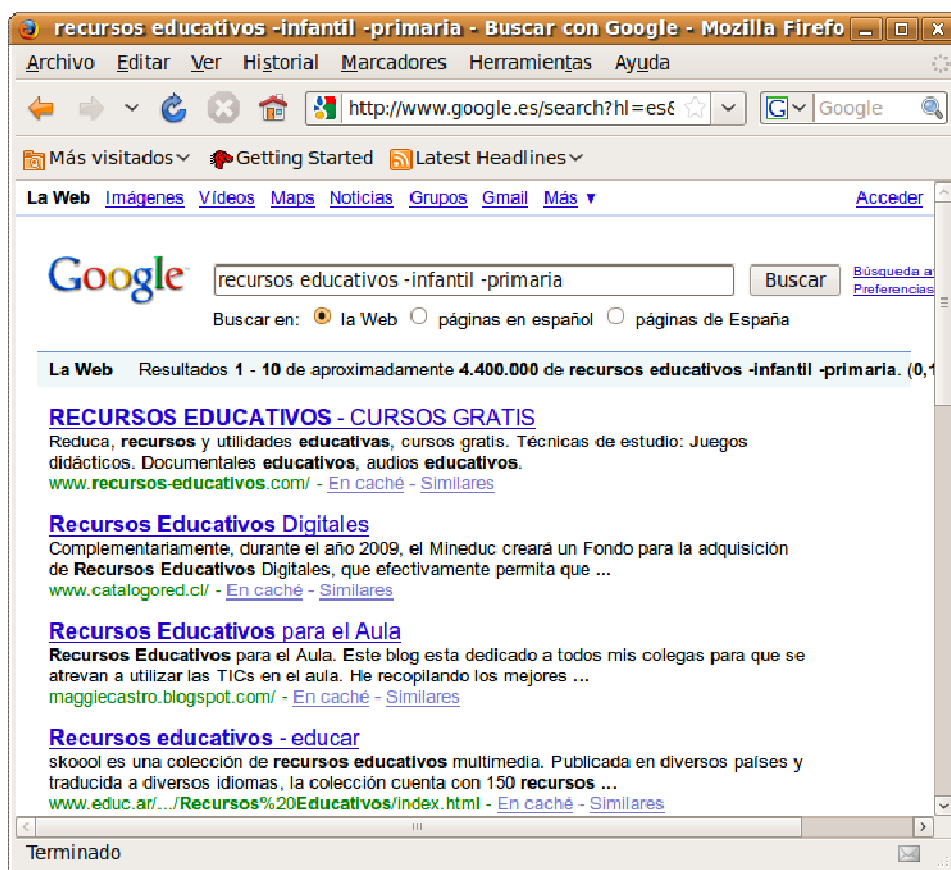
recursos educativos -infantil -primaria - Buscar con Google - Mozilla Firefo

Archivo Editar Ver Historial Marcadores Herramientas Ayuda

http://www.google.es/search?hl=es&

Google

Más visitados Getting Started Latest Headlines

La Web Imágenes Vídeos Maps Noticias Grupos Gmail Más ▼ Acceder

Google

recursos educativos -infantil -primaria

Buscar

Búsqueda a
Preferencias

Buscar en: la Web páginas en español páginas de España

La Web Resultados 1 - 10 de aproximadamente 4.400.000 de recursos educativos -infantil -primaria. (0,1

RECURSOS EDUCATIVOS - CURSOS GRATIS
Reduca, recursos y utilidades educativas, cursos gratis. Técnicas de estudio: Juegos didácticos. Documentales educativos, audios educativos.
www.recursos-educativos.com/ - En caché - Similares

Recursos Educativos Digitales
Complementariamente, durante el año 2009, el Mineduc creará un Fondo para la adquisición de Recursos Educativos Digitales, que efectivamente permita que ...
www.catalogored.cl/ - En caché - Similares

Recursos Educativos para el Aula
Recursos Educativos para el Aula. Este blog esta dedicado a todos mis colegas para que se atrevan a utilizar las TICs en el aula. He recopilando los mejores ...
maggiecastro.blogspot.com/ - En caché - Similares

Recursos educativos - educar
skoool es una colección de recursos educativos multimedia. Publicada en diversos países y traducida a diversos idiomas, la colección cuenta con 150 recursos ...
www.educ.ar/.../Recursos%20Educativos/index.html - En caché - Similares

Terminado